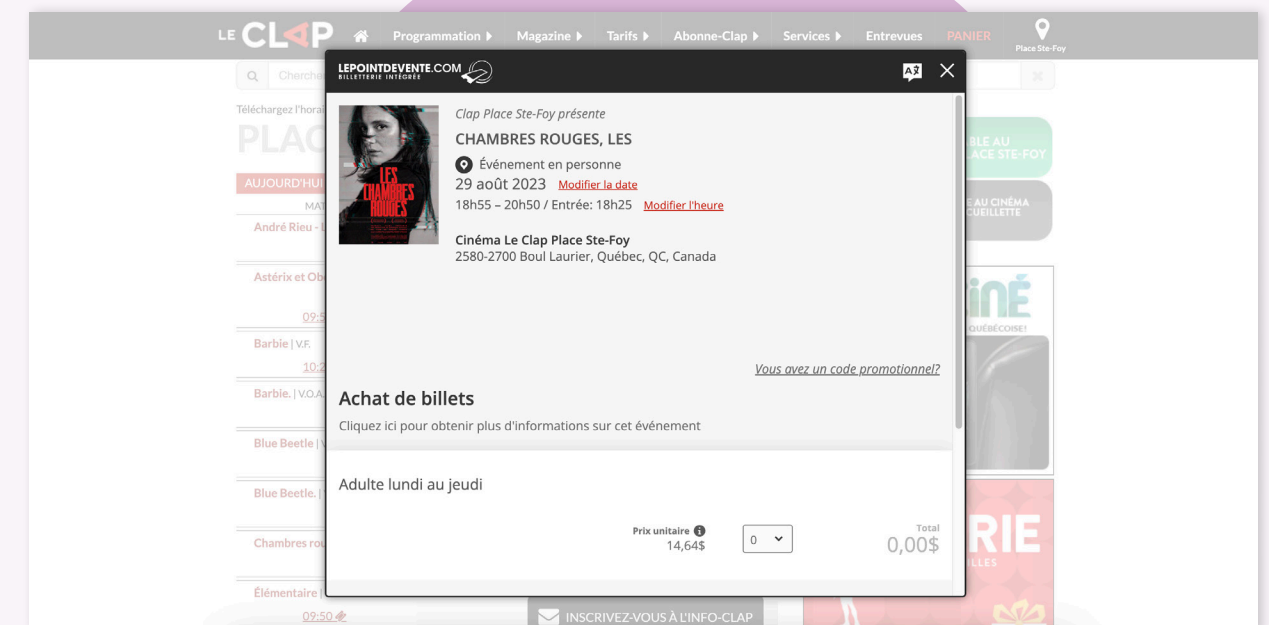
LE CLAP Programmation Magazine Tarifs Abonne-Clap Services Entrevues PANIER Place Ste-Foy

Cherche

Téléchargez l'horai

PLAC

AUJOURD'HUI

MAT

André Rieu - L

Astérix et Ob

09:5

Barbie | V.F.

10:2

Barbie. | V.O.A.

Blue Beetle | V

Blue Beetle. |

Chambres rou

Élémentaire |

09:50

LEPOINTDEVENTE.COM BILLETTERIE INTÉGRÉE

Clap Place Ste-Foy présente

CHAMBRES ROUGES, LES

Événement en personne

29 août 2023 Modifier la date

18h55 – 20h50 / Entrée: 18h25 Modifier l'heure

Cinéma Le Clap Place Ste-Foy
2580-2700 Boul Laurier, Québec, QC, Canada

LES CHAMBRES ROUGES

Vous avez un code promotionnel?

Achat de billets

Cliquez ici pour obtenir plus d'informations sur cet événement

Adulte lundi au jeudi

Prix unitaire
14,64$

0

Total
0,00$

BLE AU ACE STE-FOY

E AU CINÉMA CUEILLETTE

INÉ

QUÉBÉCOISE!

RIE

LLES

INSCRIVEZ-VOUS À L'INFO-CLAP